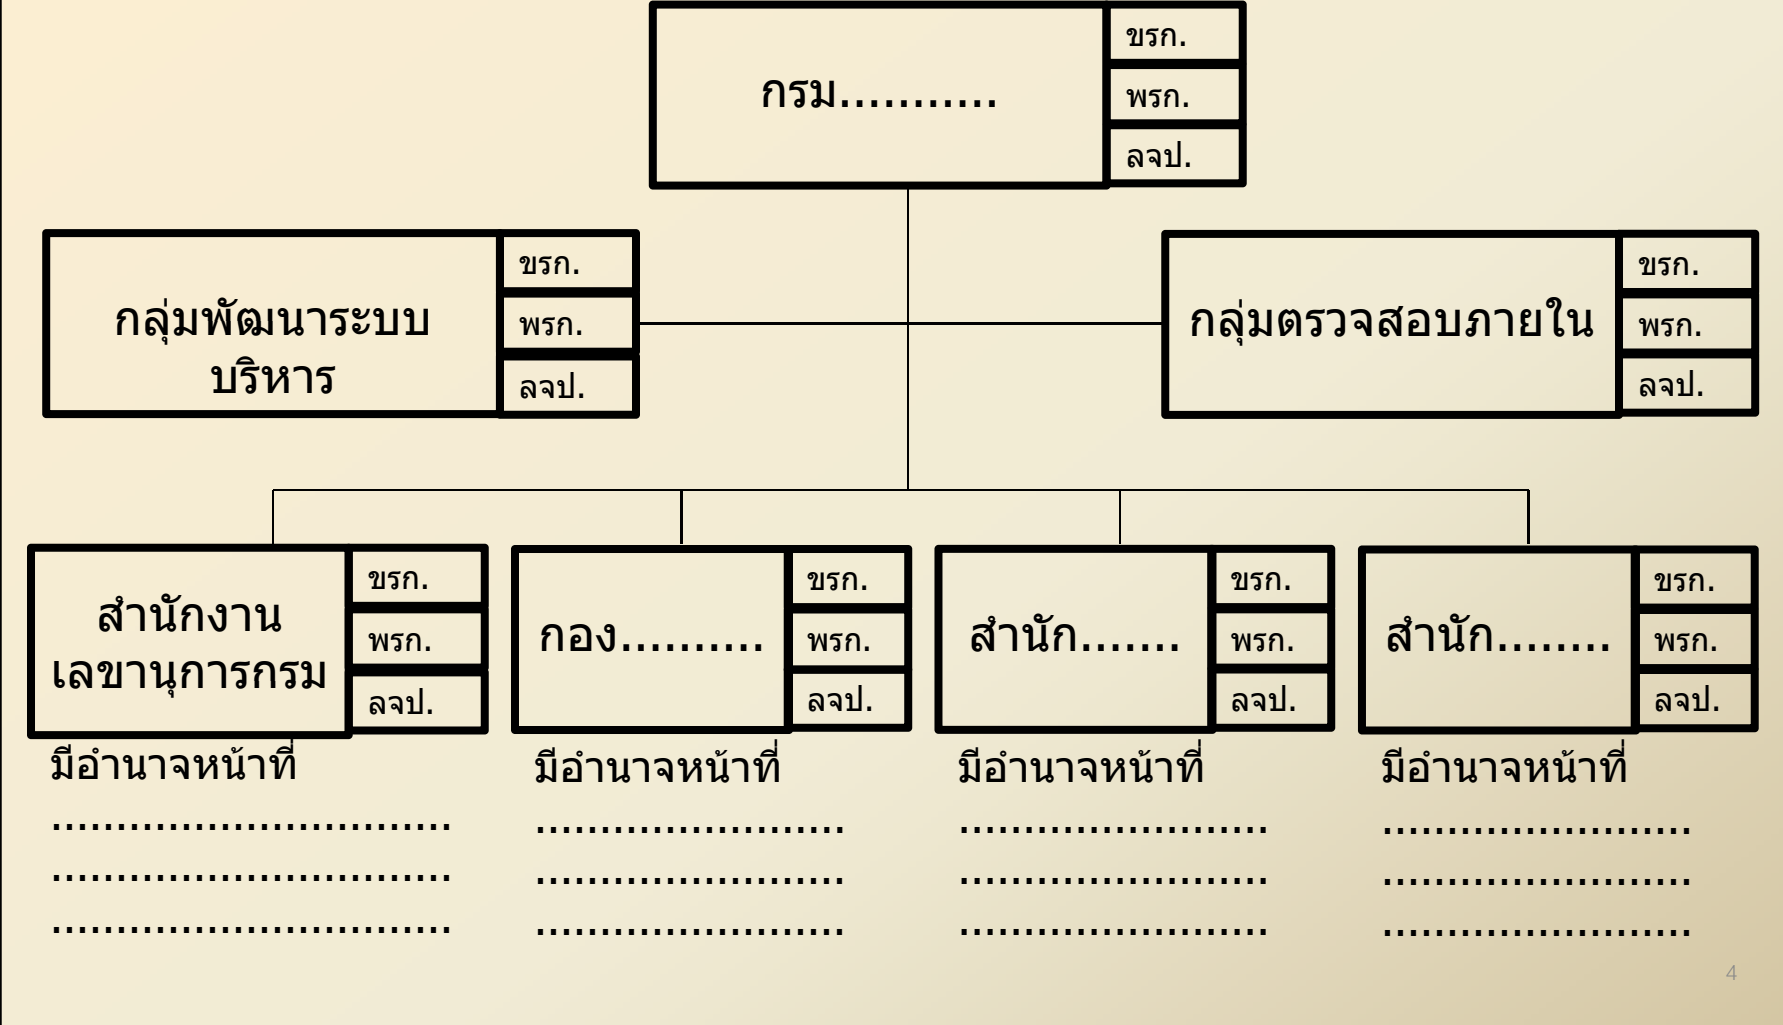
กรม..........
ขรก.
พรก.
ลจป.

กลุ่มพัฒนาระบบบริหาร
ขรก.
พรก.
ลจป.

กลุ่มตรวจสอบภายใน
ขรก.
พรก.
ลจป.

สำนักงานเลขานุการกรม
ขรก.
พรก.
ลจป.
มีอำนาจหน้าที่
.............................
.............................
.............................

กอง..........
ขรก.
พรก.
ลจป.
มีอำนาจหน้าที่
......................
......................
......................

สำนัก.......
ขรก.
พรก.
ลจป.
มีอำนาจหน้าที่
......................
......................
......................

สำนัก........
ขรก.
พรก.
ลจป.
มีอำนาจหน้าที่
......................
......................
......................

4